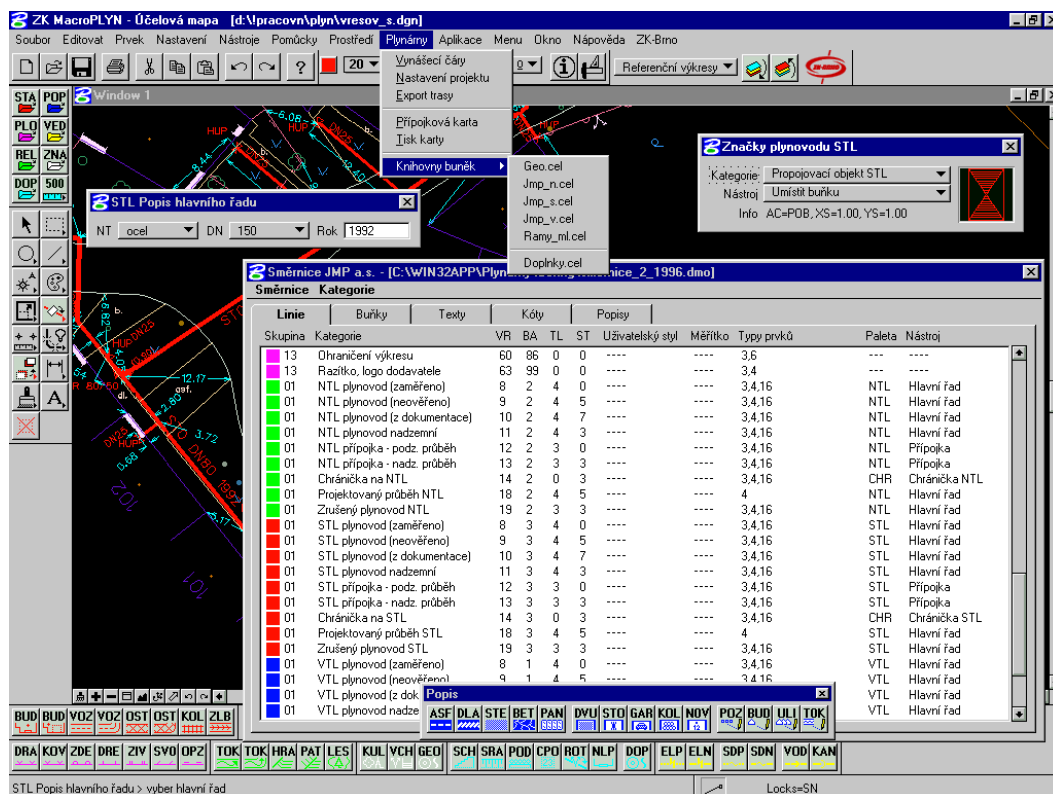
ZK MacroPLYN - Účelová mapa [d:\pracovn\plyn\vresov_s.dgn]

Soubor Editovat Prvek Nastavení Nástroje Pomůcky Prostředí Plynárny Aplikace Menu Okno Nápověda ZK-Brno

Vynášecí čáry
Nastavení projektu
Export trasy
Přípojková karta
Tisk karty
Knihovny buněk

Geo.cel
Jmp_n.cel
Jmp_s.cel
Jmp_v.cel
Ramy_ml.cel
Doplnky.cel

Referenční výkresy

Window 1

STA POP PLO VED REL ZNA DOP 500

STL Popis hlavního řadu
NT ocel DN 150 Rok 1992

Značky plynovodu STL
Kategorie Propojovací objekt STL
Nástroj Umístit buňku
Info AC=POB, XS=1.00, YS=1.00

Směrnice JMP a.s. - [C:\WIN32APP\Plyn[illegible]nice_2_1996.dmo]
Směrnice Kategorie

Linie Buňky Texty Kóty Popisy

| Skupina | Kategorie | VR | BA | TL | ST | Uživatelský styl | Měřítko | Typy prvků | Paleta | Nástroj |
|---|---|---|---|---|---|---|---|---|---|---|
| 13 | Ohraničení výkresu | 60 | 86 | 0 | 0 | ---- | ---- | 3,6 | --- | ---- |
| 13 | Razítko, logo dodavatele | 63 | 99 | 0 | 0 | ---- | ---- | 3,4 | --- | ---- |
| 01 | NTL plynovod (zaměřeno) | 8 | 2 | 4 | 0 | ---- | ---- | 3,4,16 | NTL | Hlavní řad |
| 01 | NTL plynovod (neověřeno) | 9 | 2 | 4 | 5 | ---- | ---- | 3,4,16 | NTL | Hlavní řad |
| 01 | NTL plynovod (z dokumentace) | 10 | 2 | 4 | 7 | ---- | ---- | 3,4,16 | NTL | Hlavní řad |
| 01 | NTL plynovod nadzemní | 11 | 2 | 4 | 3 | ---- | ---- | 3,4,16 | NTL | Hlavní řad |
| 01 | NTL přípojka - podz. průběh | 12 | 2 | 3 | 0 | ---- | ---- | 3,4,16 | NTL | Přípojka |
| 01 | NTL přípojka - nadz. průběh | 13 | 2 | 3 | 3 | ---- | ---- | 3,4,16 | NTL | Přípojka |
| 01 | Chránička na NTL | 14 | 2 | 0 | 3 | ---- | ---- | 3,4,16 | CHR | Chránička NTL |
| 01 | Projektovaný průběh NTL | 18 | 2 | 4 | 5 | ---- | ---- | 4 | NTL | Hlavní řad |
| 01 | Zrušený plynovod NTL | 19 | 2 | 3 | 3 | ---- | ---- | 3,4,16 | NTL | Hlavní řad |
| 01 | STL plynovod (zaměřeno) | 8 | 3 | 4 | 0 | ---- | ---- | 3,4,16 | STL | Hlavní řad |
| 01 | STL plynovod (neověřeno) | 9 | 3 | 4 | 5 | ---- | ---- | 3,4,16 | STL | Hlavní řad |
| 01 | STL plynovod (z dokumentace) | 10 | 3 | 4 | 7 | ---- | ---- | 3,4,16 | STL | Hlavní řad |
| 01 | STL plynovod nadzemní | 11 | 3 | 4 | 3 | ---- | ---- | 3,4,16 | STL | Hlavní řad |
| 01 | STL přípojka - podz. průběh | 12 | 3 | 3 | 0 | ---- | ---- | 3,4,16 | STL | Přípojka |
| 01 | STL přípojka - nadz. průběh | 13 | 3 | 3 | 3 | ---- | ---- | 3,4,16 | STL | Přípojka |
| 01 | Chránička na STL | 14 | 3 | 0 | 3 | ---- | ---- | 3,4,16 | CHR | Chránička STL |
| 01 | Projektovaný průběh STL | 18 | 3 | 4 | 5 | ---- | ---- | 4 | STL | Hlavní řad |
| 01 | Zrušený plynovod STL | 19 | 3 | 3 | 3 | ---- | ---- | 3,4,16 | STL | Hlavní řad |
| 01 | VTL plynovod (zaměřeno) | 8 | 1 | 4 | 0 | ---- | ---- | 3,4,16 | VTL | Hlavní řad |
| 01 | VTL plynovod (neověřeno) | 9 | 1 | 4 | 5 | ---- | ---- | 3,4,16 | VTL | Hlavní řad |
| 01 | VTL plynovod (z dok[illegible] | | | | | | | | VTL | Hlavní řad |
| 01 | VTL plynovod nadze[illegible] | | | | | | | | VTL | Hlavní řad |

Popis
ASF DLA STE BET PAN DVU STO GAR KOL NOV POZ BUD ULI TOK

BUD BUD VOZ VOZ OST OST KOL ZLB
DRA KOV ZDE DRE ZIV SVO OPZ TOK TOK HRA PAT LES KUL VCH GEO SCH SRA POD CPO ROT NLP DOP ELP ELN SDP SDN VOD KAN

STL Popis hlavního řadu > vyber hlavní řad
Locks=SN